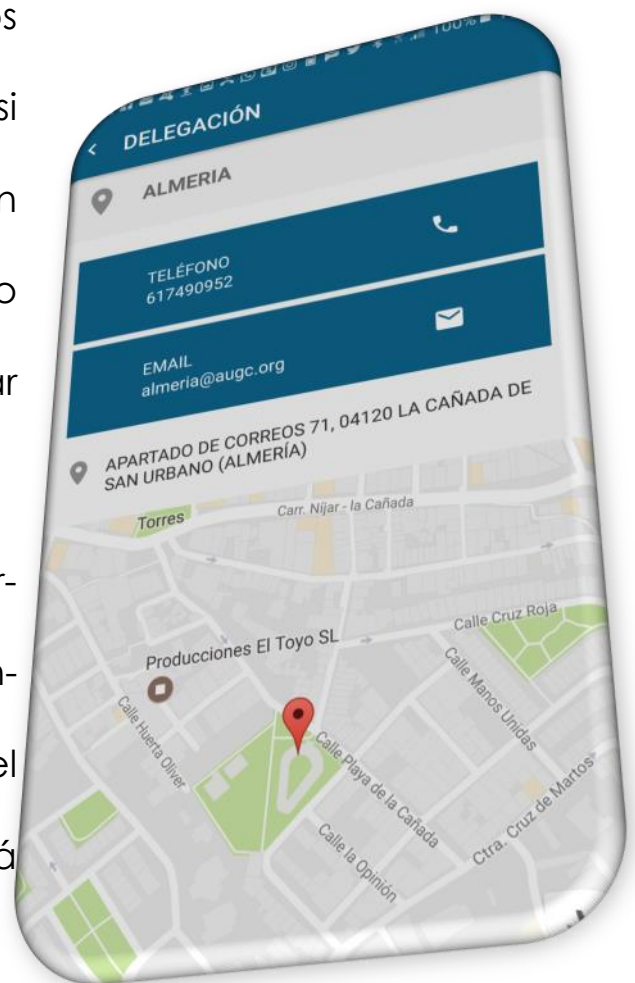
os

si

n

o

ar

r-

n-

el

á

100%

DELEGACIÓN

ALMERIA

TELÉFONO
617490952

EMAIL
almeria@augc.org

APARTADO DE CORREOS 71, 04120 LA CAÑADA DE SAN URBANO (ALMERÍA)

Torres

Carr. Nijar - la Cañada

Calle Cruz Roja

Producciones El Toyo SL

Calle Manos Unidas

Calle Huerta Oliver

Calle Playa de la Cañada

Ctra. Cruz de Martos

Calle la Opinión